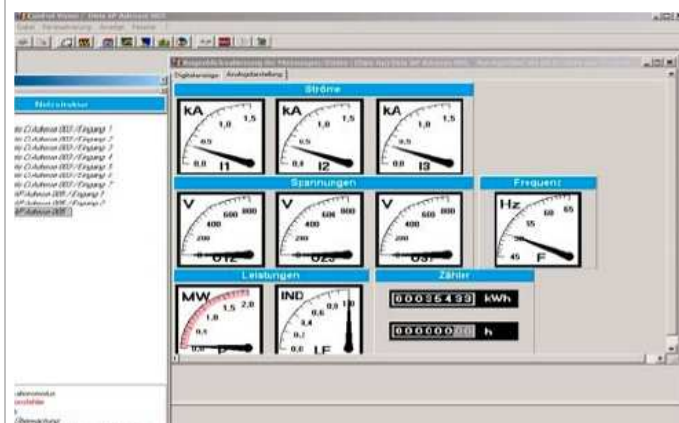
Control Vision / Data aP Advisor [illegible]

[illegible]

Netzstruktur

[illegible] / Eingang 1
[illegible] / Eingang 2
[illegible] / Eingang 3
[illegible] / Eingang 4
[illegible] / Eingang 5
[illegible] / Eingang 6
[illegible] / Eingang 7
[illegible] / Eingang 1
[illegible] / Eingang 2
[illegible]

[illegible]

Digitalanzeige Analogdarstellung

Ströme

kA 0,0 0,5 1,0 1,5 I1

kA 0,0 0,5 1,0 1,5 I2

kA 0,0 0,5 1,0 1,5 I3

Spannungen

V 200 400 600 800 U12

V 200 400 600 800 U23

V 200 400 600 800 U31

Frequenz

Hz 45 50 55 60 65 F

Leistungen

MW 0,0 0,5 1,0 1,5 2,0 P

IND 0,0 0,2 0,4 0,6 0,8 1,0 LF

Zähler

00035433 kWh

00000000 h

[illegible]
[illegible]
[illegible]